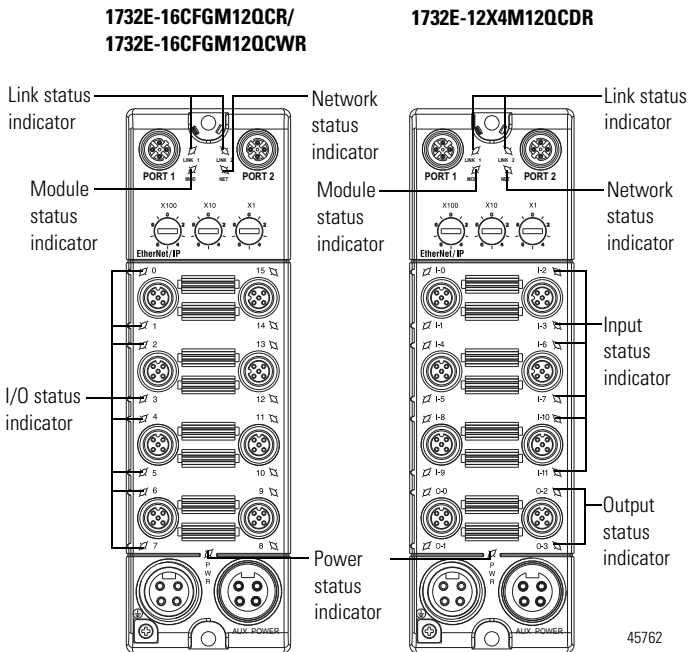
1732E-16CFGM12QCR/
1732E-16CFGM12QCWR

1732E-12X4M12QCDR

Link status indicator

Network status indicator

Module status indicator

LINK 1
LINK 2
MOD
NET
PORT 1
PORT 2
X100
X10
X1
EtherNet/IP

0
15
1
14
2
13
3
12
4
11
5
10
6
9
7
8

I/O status indicator

P
W
R

AUX POWER

Link status indicator

Module status indicator

Network status indicator

LINK 1
LINK 2
MOD
NET
PORT 1
PORT 2
X100
X10
X1
EtherNet/IP

I-0
I-2
I-1
I-3
I-4
I-6
I-5
I-7
I-8
I-10
I-9
I-11
O-0
O-2
O-1
O-3

Input status indicator

Output status indicator

Power status indicator

P
W
R

AUX POWER

45762